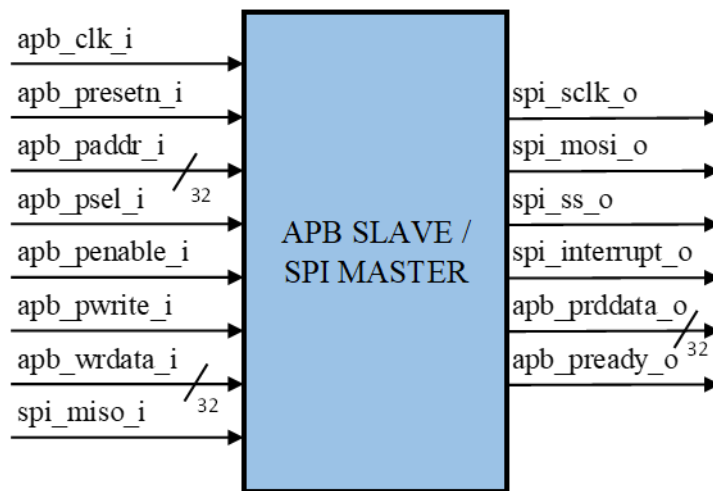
apb_clk_i
apb_presetn_i
apb_paddr_i
32
apb_psel_i
apb_penable_i
apb_pwrite_i
apb_wrdata_i
32
spi_miso_i

APB SLAVE / SPI MASTER

spi_sclk_o
spi_mosi_o
spi_ss_o
spi_interrupt_o
apb_prddata_o
32
apb_pready_o